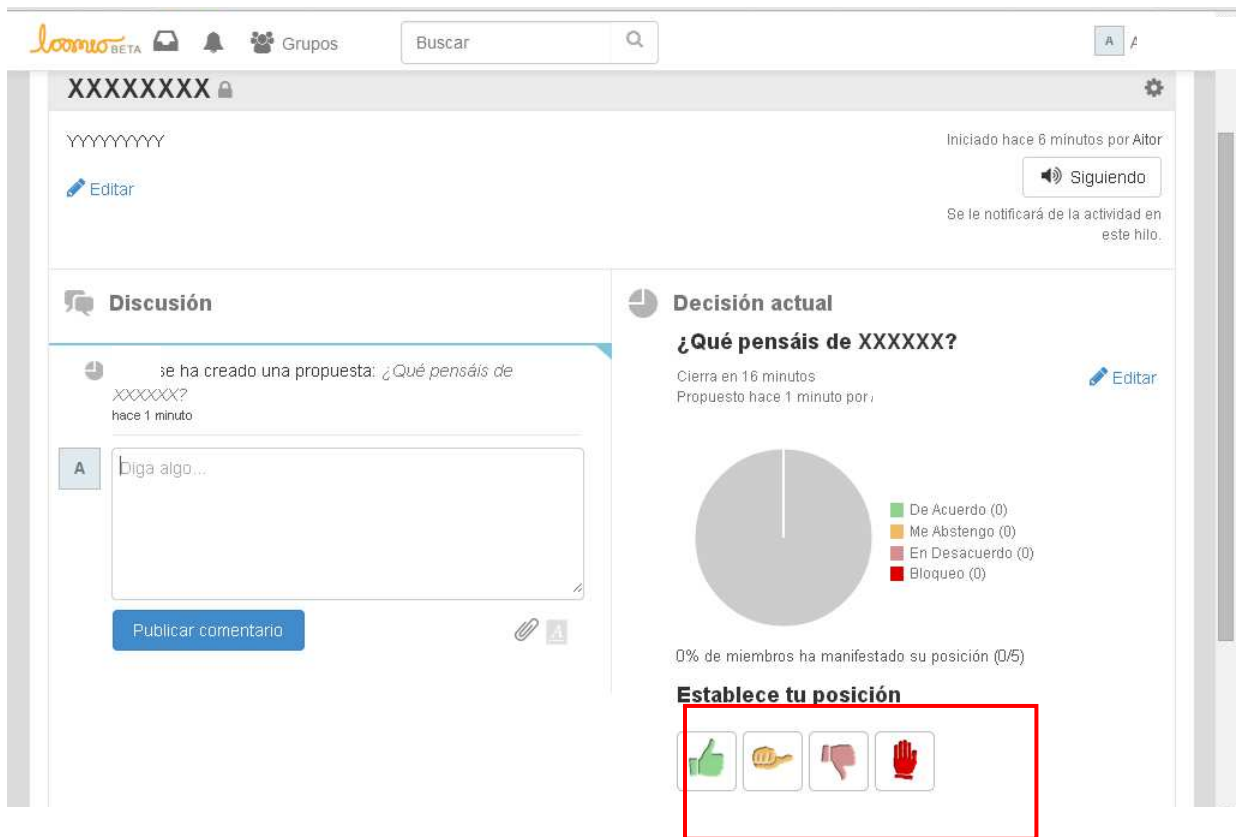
loomio BETA Grupos Buscar A A

XXXXXXXX

YYYYYYYYY

Editar

Iniciado hace 6 minutos por Aitor

Siguiendo

Se le notificará de la actividad en este hilo.

Discusión

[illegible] se ha creado una propuesta: ¿Qué pensáis de XXXXXX?
hace 1 minuto

A Diga algo...

Publicar comentario

Decisión actual

¿Qué pensáis de XXXXXX?

Cierra en 16 minutos
Propuesto hace 1 minuto por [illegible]

Editar

De Acuerdo (0)
Me Abstengo (0)
En Desacuerdo (0)
Bloqueo (0)

0% de miembros ha manifestado su posición (0/5)

Establece tu posición